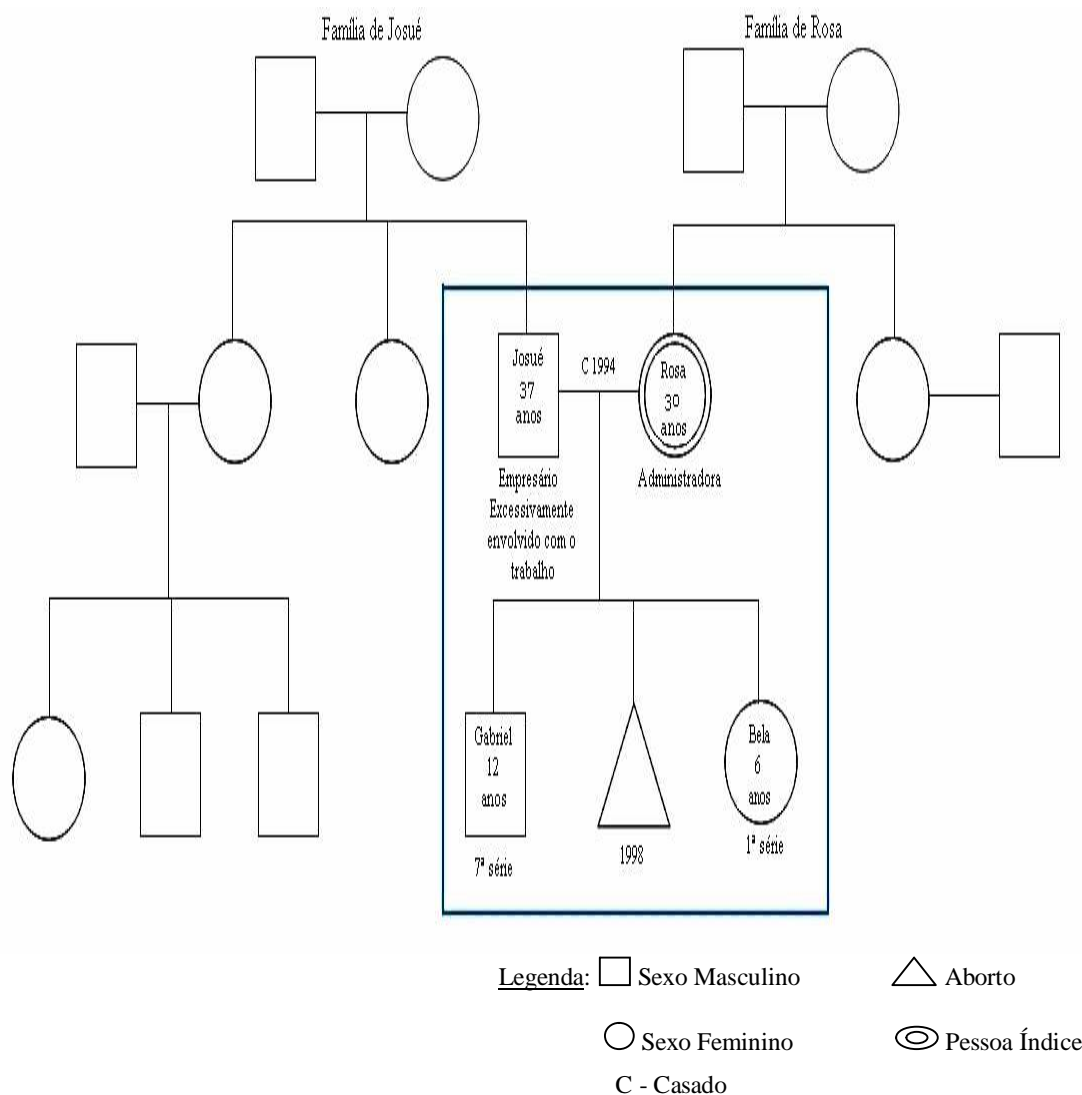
Família de Josué

Família de Rosa

Josué 37 anos

C 1994

Rosa 30 anos

Empresário Excessivamente envolvido com o trabalho

Administradora

Gabriel 12 anos

7ª série

1998

Bela 6 anos

1ª série

Legenda: Sexo Masculino

Aborto

Sexo Feminino

Pessoa Índice

C - Casado